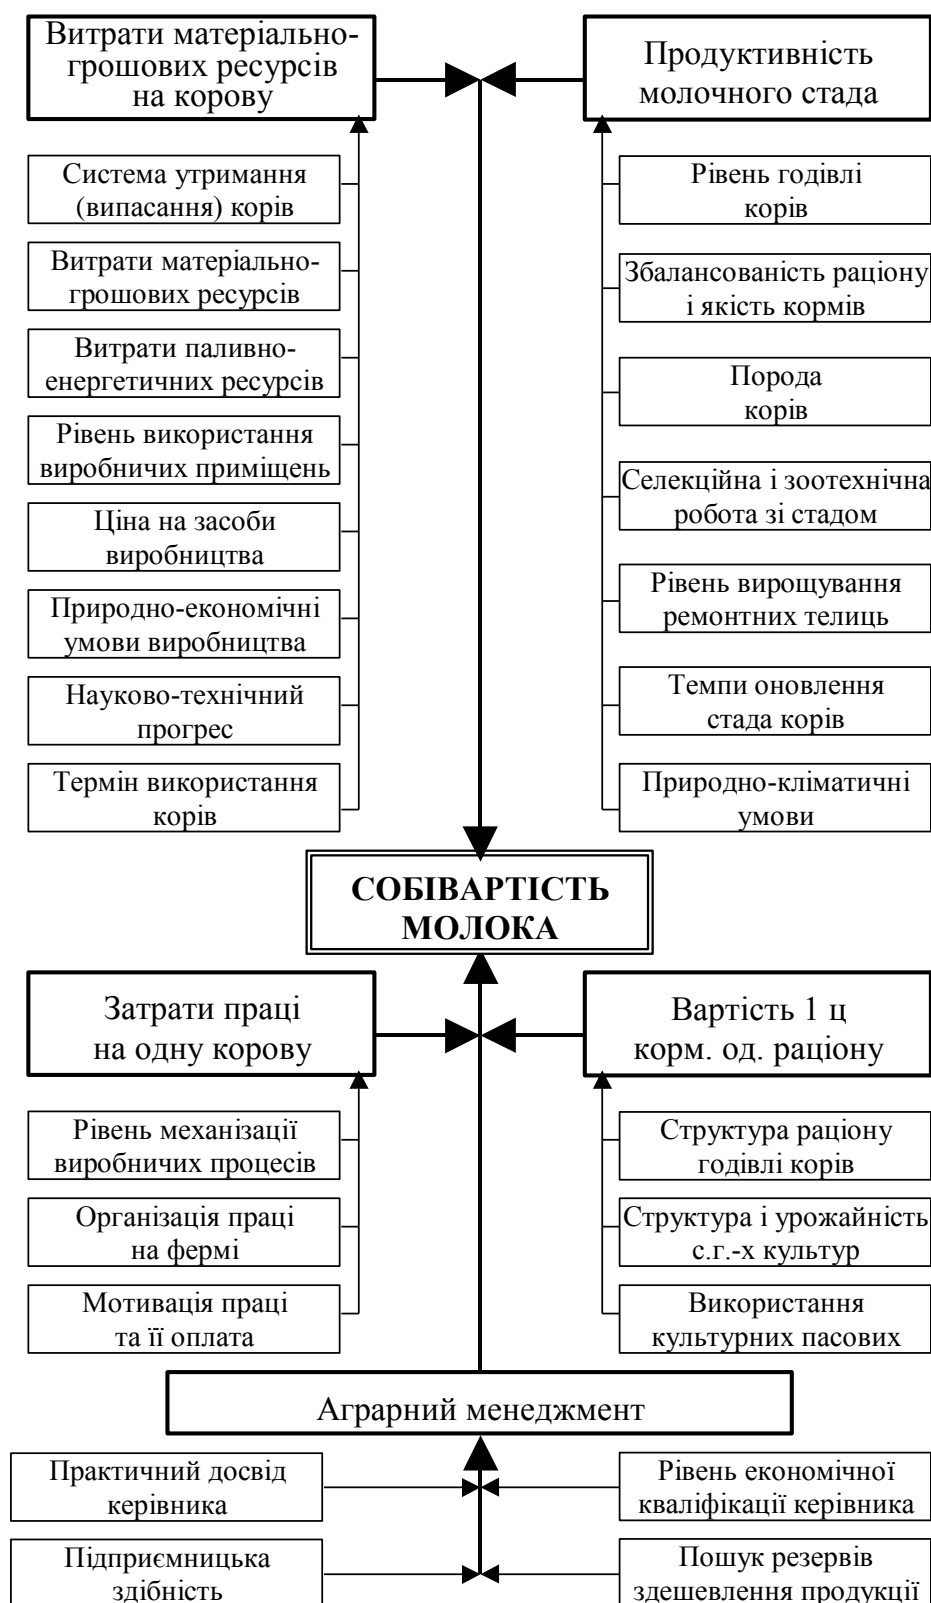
Витрати матеріально-грошових ресурсів на корову

Продуктивність молочного стада

Система утримання (випасання) корів

Витрати матеріально-грошових ресурсів

Витрати паливно-енергетичних ресурсів

Рівень використання виробничих приміщень

Ціна на засоби виробництва

Природно-економічні умови виробництва

Науково-технічний прогрес

Термін використання корів

Рівень годівлі корів

Збалансованість раціону і якість кормів

Порода корів

Селекційна і зоотехнічна робота зі стадом

Рівень вирощування ремонтних телиць

Темпи оновлення стада корів

Природно-кліматичні умови

СОБІВАРТІСТЬ МОЛОКА

Затрати праці на одну корову

Вартість 1 ц корм. од. раціону

Рівень механізації виробничих процесів

Організація праці на фермі

Мотивація праці та її оплата

Структура раціону годівлі корів

Структура і урожайність с.г.-х культур

Використання культурних пасових

Аграрний менеджмент

Практичний досвід керівника

Рівень економічної кваліфікації керівника

Підприємницька здібність

Пошук резервів здешевлення продукції